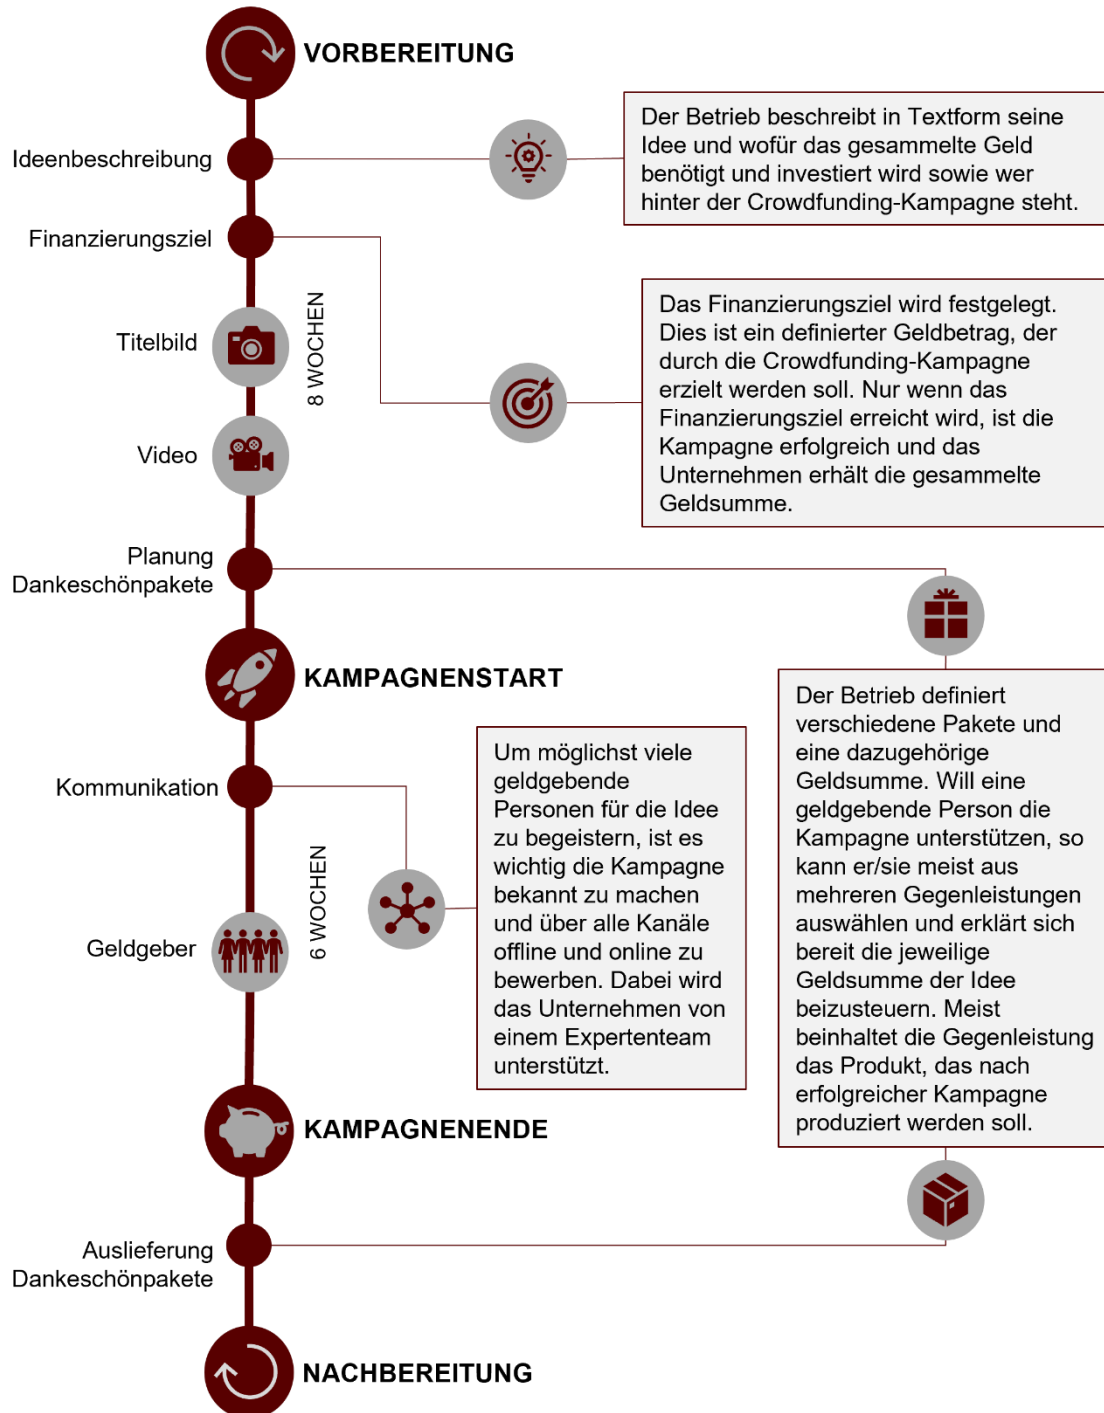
VORBEREITUNG

Ideenbeschreibung

Der Betrieb beschreibt in Textform seine Idee und wofür das gesammelte Geld benötigt und investiert wird sowie wer hinter der Crowdfunding-Kampagne steht.

Finanzierungsziel

Titelbild

8 WOCHEN

Das Finanzierungsziel wird festgelegt. Dies ist ein definierter Geldbetrag, der durch die Crowdfunding-Kampagne erzielt werden soll. Nur wenn das Finanzierungsziel erreicht wird, ist die Kampagne erfolgreich und das Unternehmen erhält die gesammelte Geldsumme.

Video

Planung Dankeschönpakete

KAMPAGNENSTART

Der Betrieb definiert verschiedene Pakete und eine dazugehörige Geldsumme. Will eine geldgebende Person die Kampagne unterstützen, so kann er/sie meist aus mehreren Gegenleistungen auswählen und erklärt sich bereit die jeweilige Geldsumme der Idee beizusteuern. Meist beinhaltet die Gegenleistung das Produkt, das nach erfolgreicher Kampagne produziert werden soll.

Um möglichst viele geldgebende Personen für die Idee zu begeistern, ist es wichtig die Kampagne bekannt zu machen und über alle Kanäle offline und online zu bewerben. Dabei wird das Unternehmen von einem Expertenteam unterstützt.

Kommunikation

6 WOCHEN

Geldgeber

KAMPAGNENENDE

Auslieferung Dankeschönpakete

NACHBEREITUNG